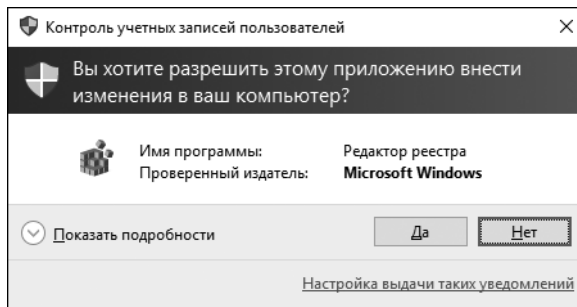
Контроль учетных записей пользователей

×

Вы хотите разрешить этому приложению внести изменения в ваш компьютер?

| Имя программы: | Редактор реестра |
|---|---|
| Проверенный издатель: | Microsoft Windows |

Показать подробности

Да

Нет

Настройка выдачи таких уведомлений